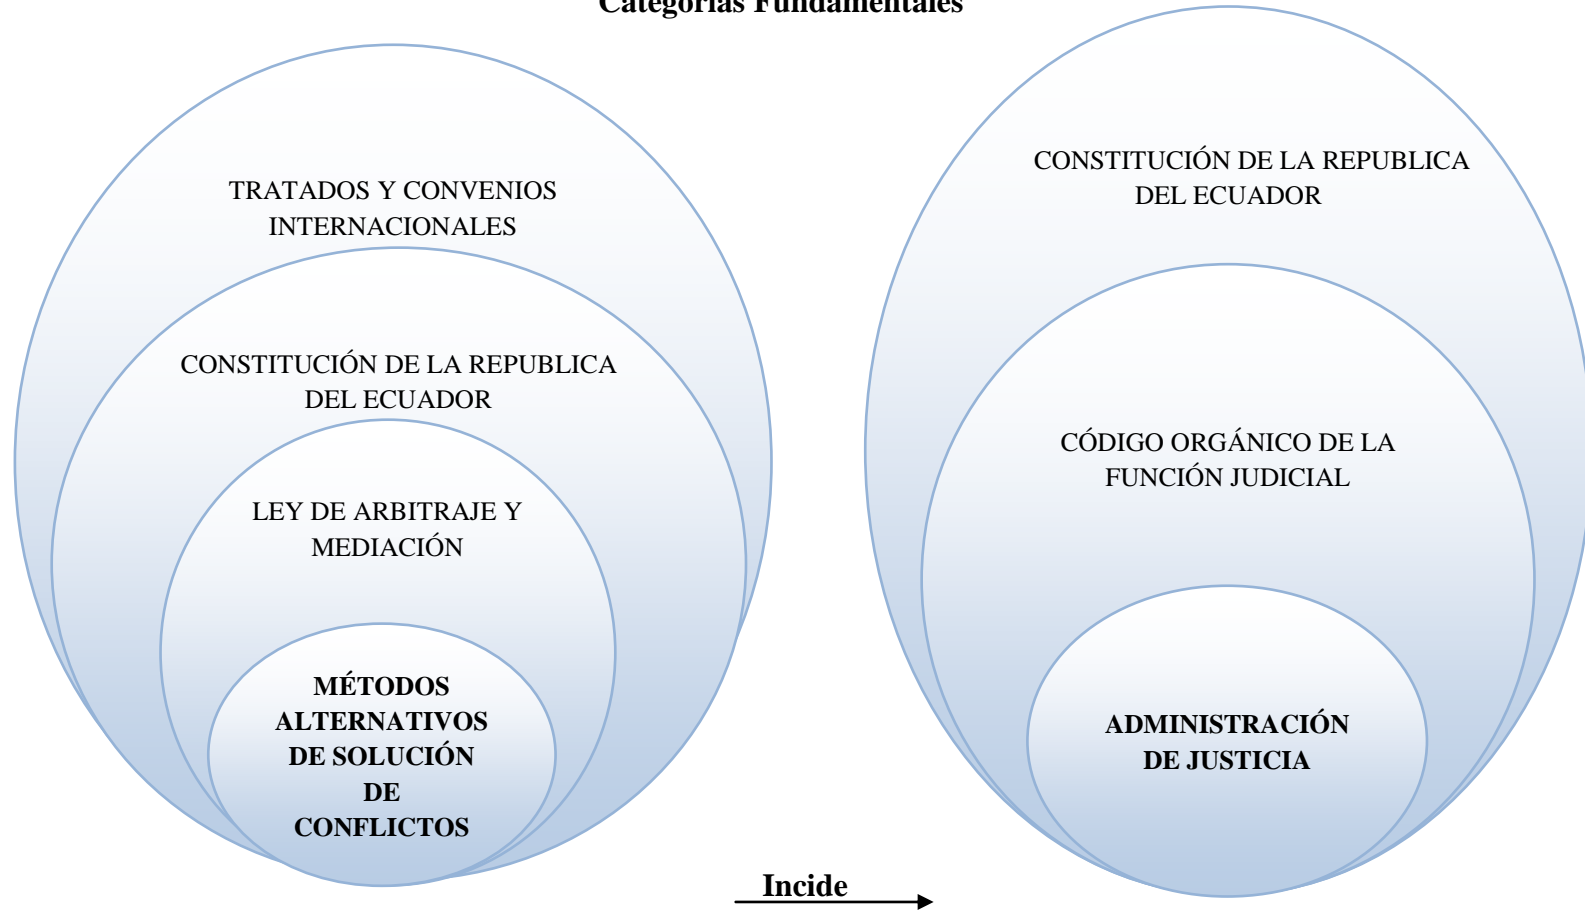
Categorías Fundamentales

TRATADOS Y CONVENIOS INTERNACIONALES

CONSTITUCIÓN DE LA REPUBLICA DEL ECUADOR

LEY DE ARBITRAJE Y MEDIACIÓN

MÉTODOS ALTERNATIVOS DE SOLUCIÓN DE CONFLICTOS

CONSTITUCIÓN DE LA REPUBLICA DEL ECUADOR

CÓDIGO ORGÁNICO DE LA FUNCIÓN JUDICIAL

ADMINISTRACIÓN DE JUSTICIA

Incide